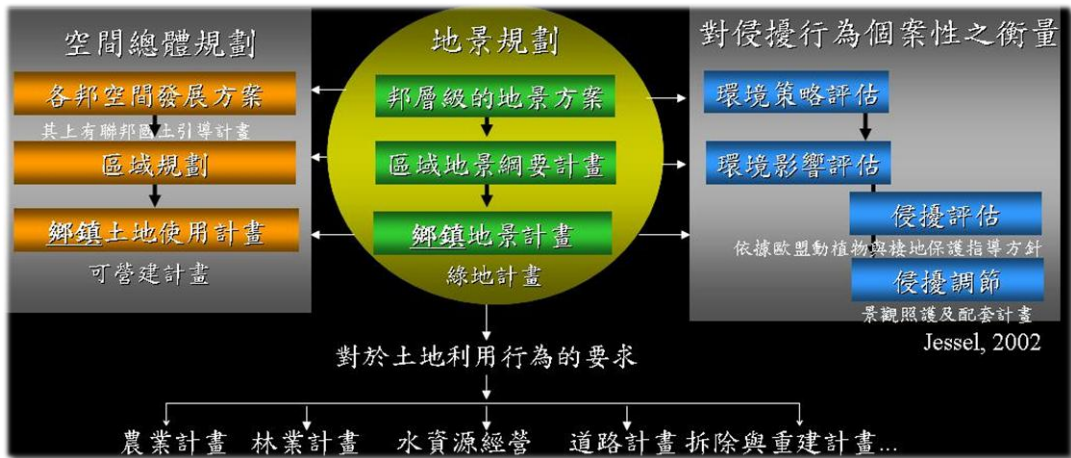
空間總體規劃

各邦空間發展方案

其上有聯邦國土引導計畫

區域規劃

鄉鎮土地使用計畫

可營建計畫

地景規劃

邦層級的地景方案

區域地景綱要計畫

鄉鎮地景計畫

綠地計畫

對侵擾行為個案性之衡量

環境策略評估

環境影響評估

侵擾評估

依據歐盟動植物與棲地保護指導方針

侵擾調節

景觀照護及配套計畫

Jessel, 2002

對於土地利用行為的要求

農業計畫 林業計畫 水資源經營 道路計畫 拆除與重建計畫...